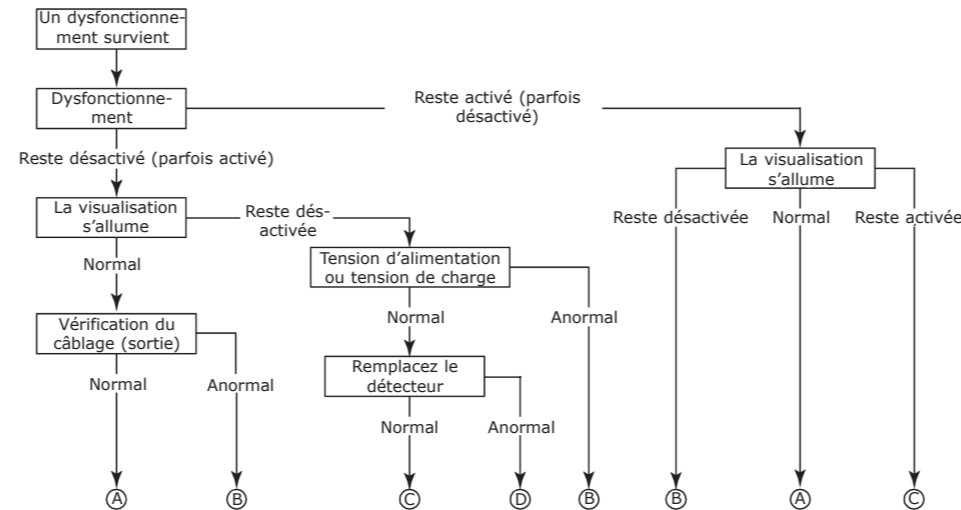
Un dysfonctionnement survient

Dysfonctionnement

Reste activé (parfois désactivé)

Reste désactivé (parfois activé)

La visualisation s'allume

Reste désactivée

Normal

Vérification du câblage (sortie)

Normal

Anormal

Tension d'alimentation ou tension de charge

Normal

Anormal

Remplacez le détecteur

Normal

Anormal

La visualisation s'allume

Reste désactivée

Normal

Reste activée

A

B

C

D

B

B

A

C